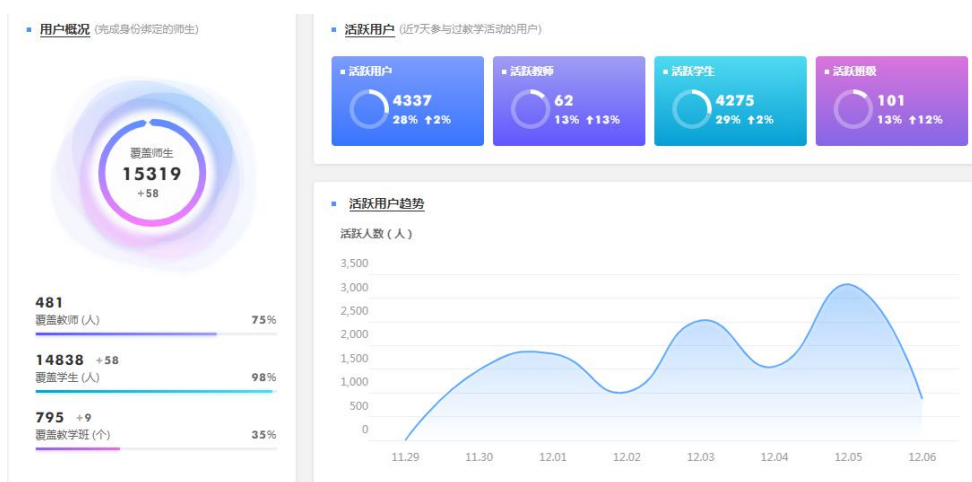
用户概况 (完成身份绑定的师生)

覆盖师生
15319
+58

481
覆盖教师 (人) 75%

14838 +58
覆盖学生 (人) 98%

795 +9
覆盖教学班 (个) 35%

活跃用户 (近7天参与过教学活动的用户)

活跃用户
4337
28% ↑2%

活跃教师
62
13% ↑13%

活跃学生
4275
29% ↑2%

活跃班级
101
13% ↑12%

活跃用户趋势

活跃人数 (人)

3,500
3,000
2,500
2,000
1,500
1,000
500
0

11.29 11.30 12.01 12.02 12.03 12.04 12.05 12.06